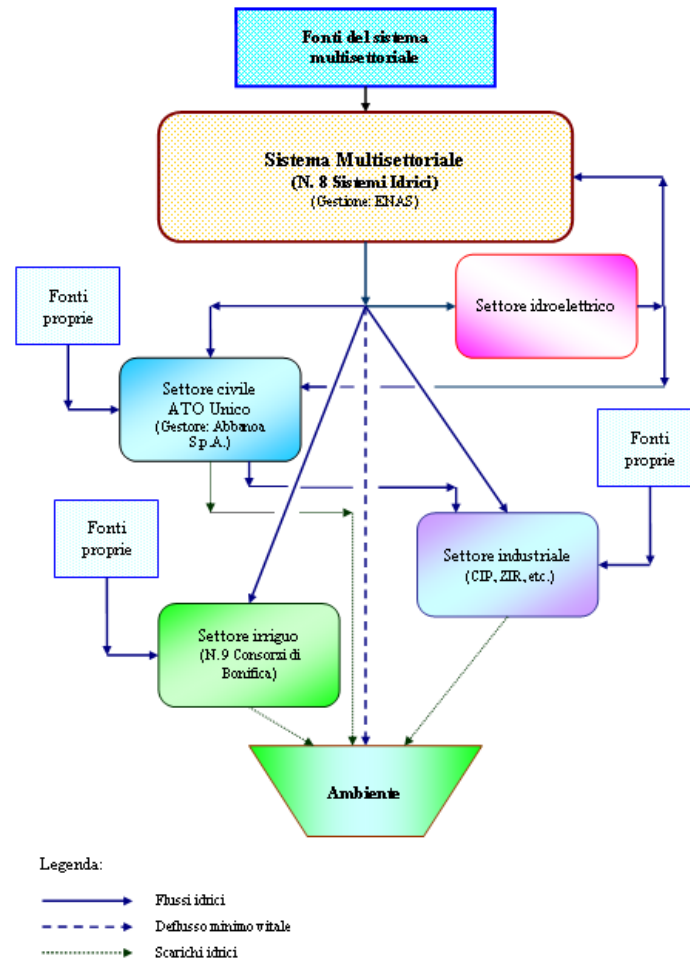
Fonti del sistema multisettoriale

Sistema Multisettoriale
(N. 8 Sistemi Idrici)
(Gestione: ENAS)

Fonti proprie

Settore idroelettrico

Settore civile
ATO Unico
(Gestore: Abbanoa S.p.A.)

Fonti proprie

Fonti proprie

Settore industriale
(CIP, ZIR, etc.)

Settore irriguo
(N.9 Consorzi di Bonifica)

Ambiente

Legenda:

Flussi idrici

Deflusso minimo vitale

Scarichi idrici